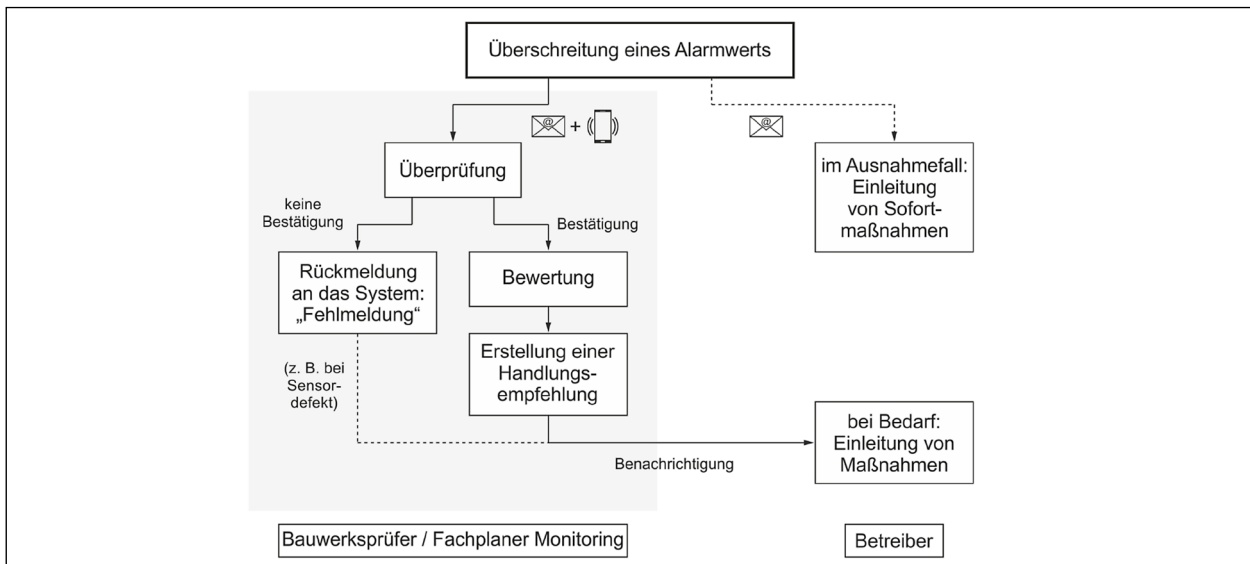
Überschreitung eines Alarmwerts

+

Überprüfung

keine Bestätigung

Bestätigung

Rückmeldung an das System: „Fehlmeldung“

(z. B. bei Sensordefekt)

Bewertung

Erstellung einer Handlungsempfehlung

im Ausnahmefall: Einleitung von Sofortmaßnahmen

bei Bedarf: Einleitung von Maßnahmen

Benachrichtigung

Bauwerksprüfer / Fachplaner Monitoring

Betreiber